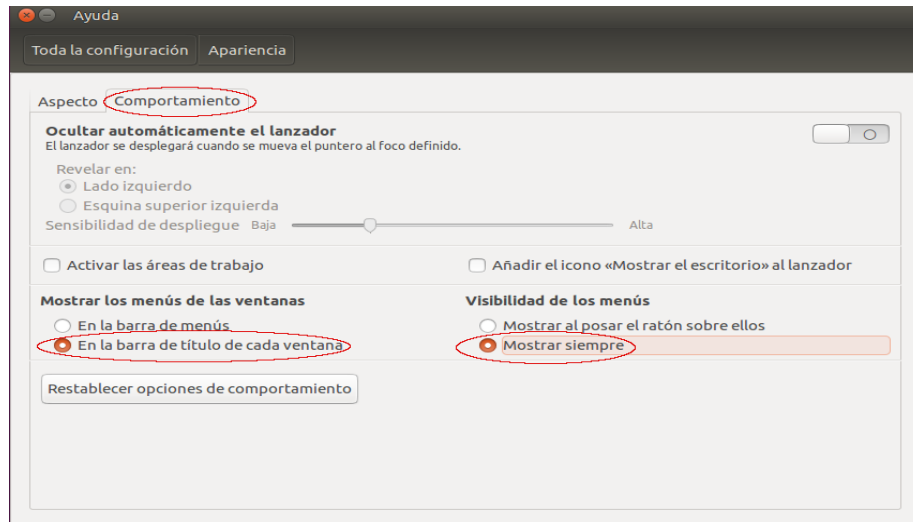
Ayuda

Toda la configuración
Apariencia

Aspecto
Comportamiento

Ocultar automáticamente el lanzador
El lanzador se desplegará cuando se mueva el puntero al foco definido.

Revelar en:
Lado izquierdo
Esquina superior izquierda
Sensibilidad de despliegue Baja Alta

Activar las áreas de trabajo
Añadir el icono «Mostrar el escritorio» al lanzador

Mostrar los menús de las ventanas
En la barra de menús
En la barra de título de cada ventana

Visibilidad de los menús
Mostrar al posar el ratón sobre ellos
Mostrar siempre

Restablecer opciones de comportamiento